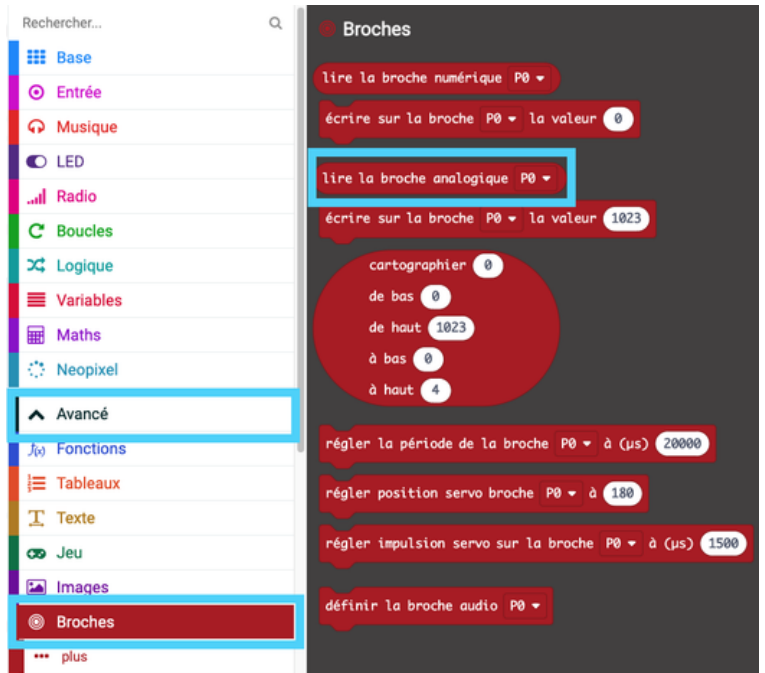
Rechercher...

Base
Entrée
Musique
LED
Radio
Boucles
Logique
Variables
Maths
Neopixel
Avancé
Fonctions
Tableaux
Texte
Jeu
Images
Broches
plus

Broches

lire la broche numérique P0

écrire sur la broche P0 la valeur 0

lire la broche analogique P0

écrire sur la broche P0 la valeur 1023

cartographier 0
de bas 0
de haut 1023
à bas 0
à haut 4

régler la période de la broche P0 à (µs) 20000

régler position servo broche P0 à 180

régler impulsion servo sur la broche P0 à (µs) 1500

définir la broche audio P0